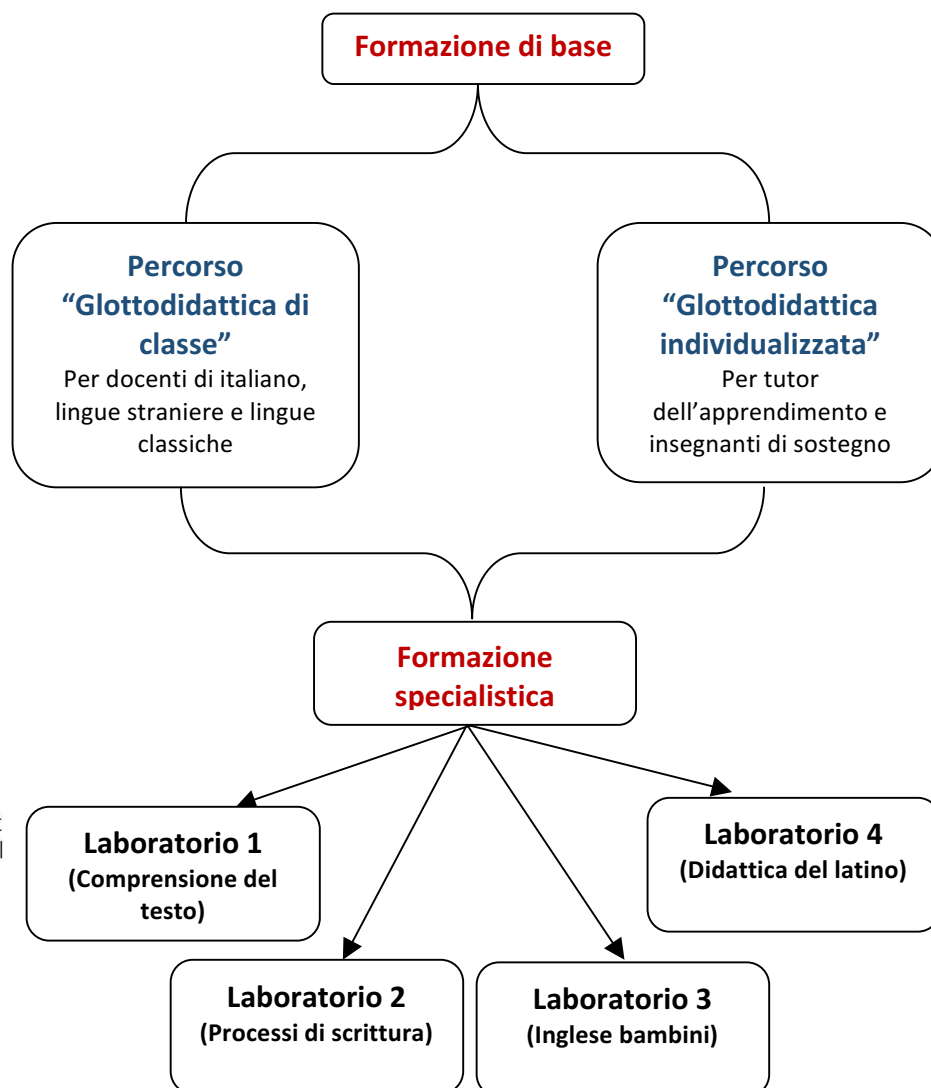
Formazione di base

Percorso "Glottodidattica di classe"
Per docenti di italiano, lingue straniere e lingue classiche

Percorso "Glottodidattica individualizzata"
Per tutor dell'apprendimento e insegnanti di sostegno

Formazione specialistica

Laboratorio 1
(Comprensione del testo)

Laboratorio 4
(Didattica del latino)

Laboratorio 2
(Processi di scrittura)

Laboratorio 3
(Inglese bambini)